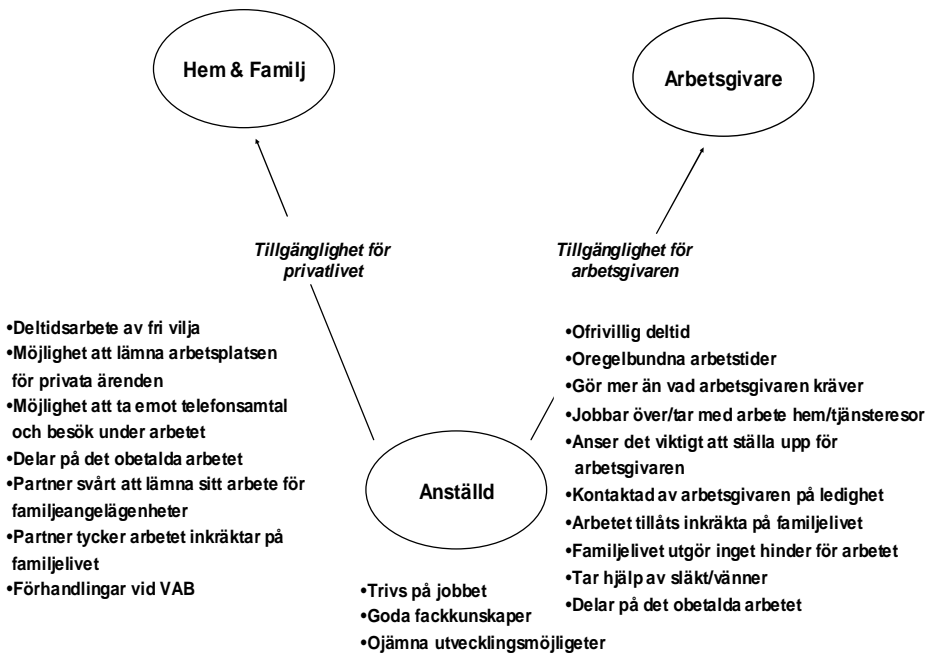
Hem & Familj

Arbetsgivare

Tillgänglighet för privatlivet

Tillgänglighet för arbetsgivaren

•Deltidsarbete av fri vilja
•Möjlighet att lämna arbetsplatsen för privata ärenden
•Möjlighet att ta emot telefonsamtal och besök under arbetet
•Delar på det obetalda arbetet
•Partner svårt att lämna sitt arbete för familjeangelägenheter
•Partner tycker arbetet inkräktar på familjelivet
•Förhandlingar vid VAB

•Ofrivillig deltid
•Oregelbundna arbetstider
•Gör mer än vad arbetsgivaren kräver
•Jobbar över/tar med arbete hem/tjänsteresor
•Anser det viktigt att ställa upp för arbetsgivaren
•Kontaktad av arbetsgivaren på ledighet
•Arbetet tillåts inkräkta på familjelivet
•Familjelivet utgör inget hinder för arbetet
•Tar hjälp av släkt/vänner
•Delar på det obetalda arbetet

Anställd

•Trivs på jobbet
•Goda fackkunskaper
•Ojämna utvecklingsmöjligeter